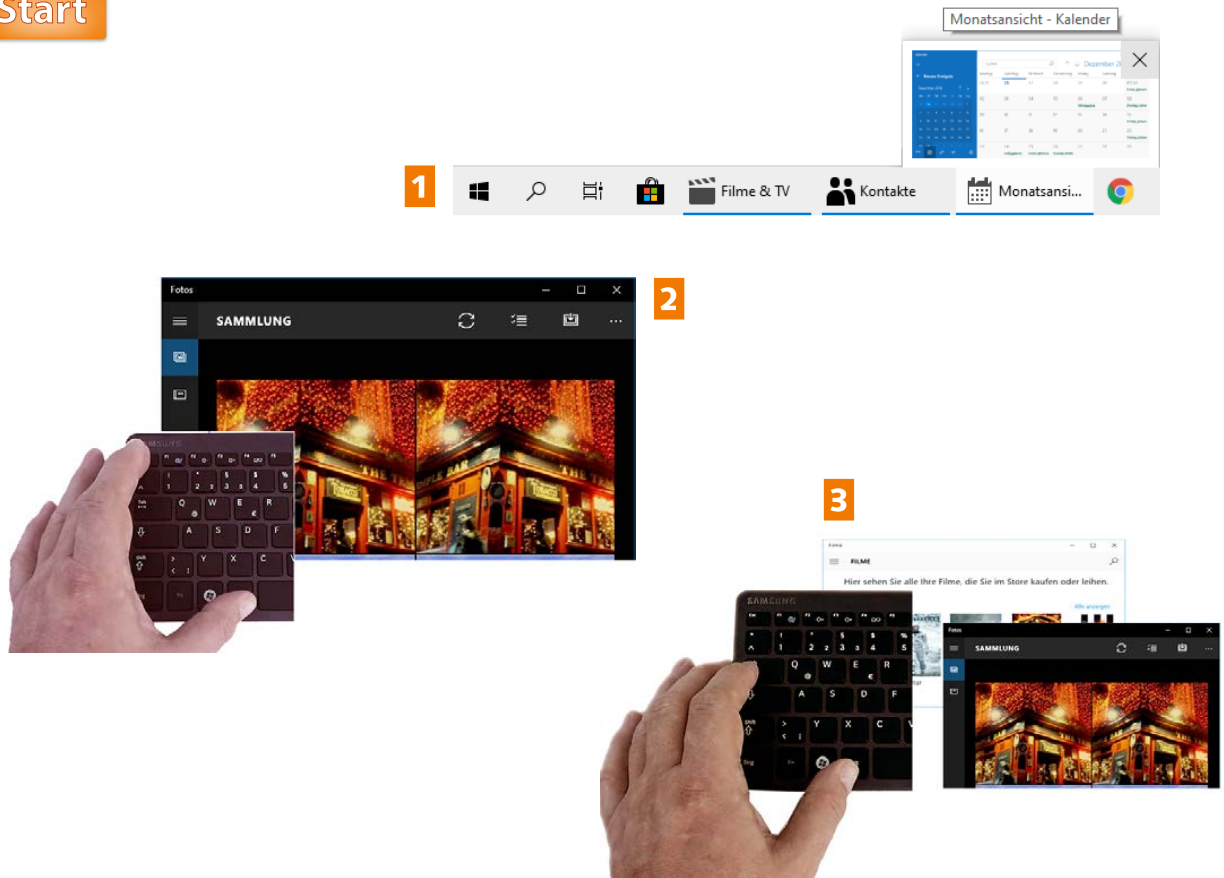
Start

Monatsansicht - Kalender

Dezember 2

1

Filme & TV

Kontakte

Monatsansi...

Fotos

SAMMLUNG

2

SAMSUNG

3

Filme

FILME

Hier sehen Sie alle Ihre Filme, die Sie im Store kaufen oder leihen.

Alle anzeigen

SAMSUNG

Fotos

SAMMLUNG